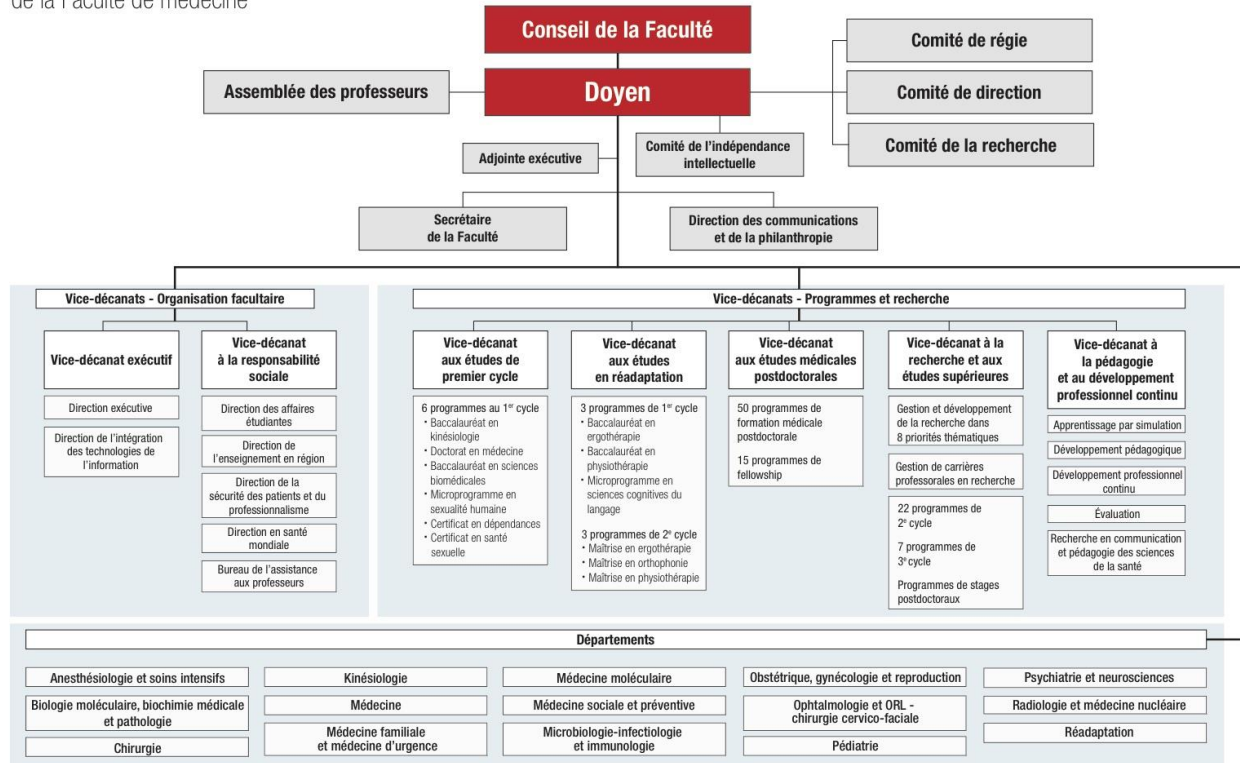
de la Faculté de médecine

Conseil de la Faculté

Comité de régie

Assemblée des professeurs

Doyen

Comité de direction

Comité de l'indépendance intellectuelle

Comité de la recherche

Adjointe exécutive

Secrétaire de la Faculté

Direction des communications et de la philanthropie

Vice-décanats - Organisation facultaire

Vice-décanat exécutif

Direction exécutive

Direction de l'intégration des technologies de l'information

Vice-décanat à la responsabilité sociale

Direction des affaires étudiantes

Direction de l'enseignement en région

Direction de la sécurité des patients et du professionnalisme

Direction en santé mondiale

Bureau de l'assistance aux professeurs

Vice-décanats - Programmes et recherche

Vice-décanat aux études de premier cycle

6 programmes au 1$^{er}$ cycle
• Baccalauréat en kinésiologie
• Doctorat en médecine
• Baccalauréat en sciences biomédicales
• Microprogramme en sexualité humaine
• Certificat en dépendances
• Certificat en santé sexuelle

Vice-décanat aux études en réadaptation

3 programmes de 1$^{er}$ cycle
• Baccalauréat en ergothérapie
• Baccalauréat en physiothérapie
• Microprogramme en sciences cognitives du langage

3 programmes de 2$^{e}$ cycle
• Maîtrise en ergothérapie
• Maîtrise en orthophonie
• Maîtrise en physiothérapie

Vice-décanat aux études médicales postdoctorales

50 programmes de formation médicale postdoctorale

15 programmes de fellowship

Vice-décanat à la recherche et aux études supérieures

Gestion et développement de la recherche dans 8 priorités thématiques

Gestion de carrières professorales en recherche

22 programmes de 2$^{e}$ cycle

7 programmes de 3$^{e}$ cycle

Programmes de stages postdoctoraux

Vice-décanat à la pédagogie et au développement professionnel continu

Apprentissage par simulation

Développement pédagogique

Développement professionnel continu

Évaluation

Recherche en communication et pédagogie des sciences de la santé

Départements

Anesthésiologie et soins intensifs

Biologie moléculaire, biochimie médicale et pathologie

Chirurgie

Kinésiologie

Médecine

Médecine familiale et médecine d'urgence

Médecine moléculaire

Médecine sociale et préventive

Microbiologie-infectiologie et immunologie

Obstétrique, gynécologie et reproduction

Ophtalmologie et ORL - chirurgie cervico-faciale

Pédiatrie

Psychiatrie et neurosciences

Radiologie et médecine nucléaire

Réadaptation